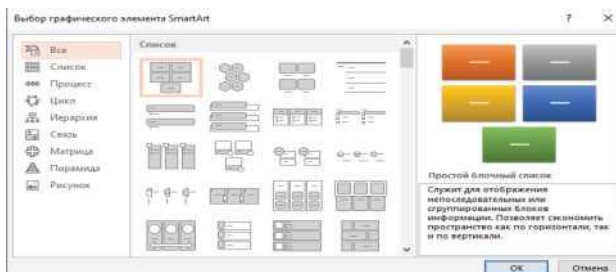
Выбор графического элемента SmartArt

?

×

Все
Список
Процесс
Цикл
Иерархия
Связь
Матрица
Пирамида
Рисунок

Список

Простой блочный список

Служит для отображения непоследовательных или сгруппированных блоков информации. Позволяет сэкономить пространство как по горизонтали, так и по вертикали.

OK

Отмена